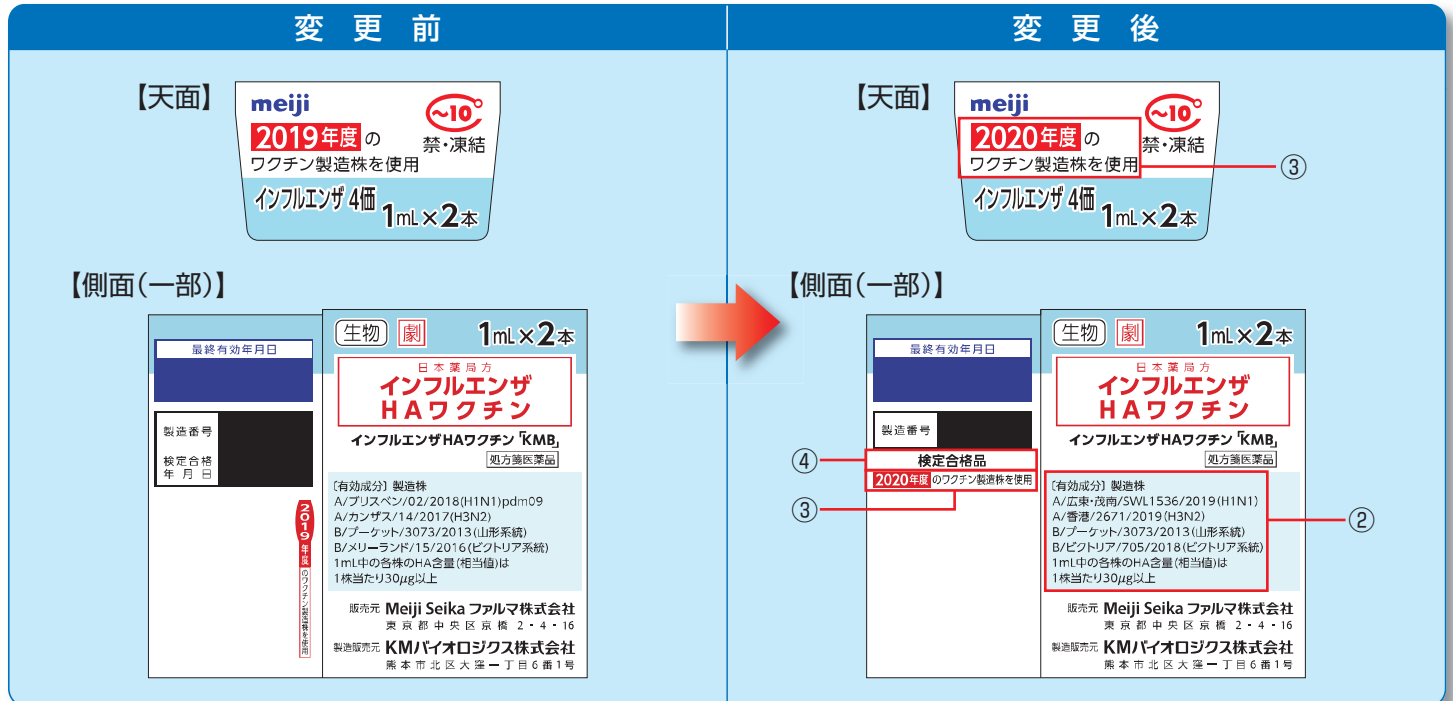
変 更 前

【天面】

meiji

2019年度 の ワクチン製造株を使用

~10°

禁・凍結

インフルエンザ 4価 1mL×2本

【側面(一部)】

最終有効年月日

製造番号

検定合格 年 月 日

2019年度 のワクチン製造株を使用

生物 劇 1mL×2本

日本薬局方 インフルエンザ HAワクチン

インフルエンザHAワクチン「KMB」

処方箋医薬品

〔有効成分〕製造株
A/ブリスベン/02/2018(H1N1)pdm09
A/カンザス/14/2017(H3N2)
B/プーケット/3073/2013(山形系統)
B/メリーランド/15/2016(ビクトリア系統)
1mL中の各株のHA含量(相当値)は
1株当たり30$\mu$g以上

販売元 Meiji Seika ファルマ株式会社
東京都中央区京橋2・4・16

製造販売元 KMバイオロジクス株式会社
熊本市北区大窪一丁目6番1号

変 更 後

【天面】

meiji

2020年度 の ワクチン製造株を使用

~10°

禁・凍結

③

インフルエンザ 4価 1mL×2本

【側面(一部)】

最終有効年月日

製造番号

④

検定合格品

2020年度 のワクチン製造株を使用

③

生物 劇 1mL×2本

日本薬局方 インフルエンザ HAワクチン

インフルエンザHAワクチン「KMB」

処方箋医薬品

〔有効成分〕製造株
A/広東-茂南/SWL1536/2019(H1N1)
A/香港/2671/2019(H3N2)
B/プーケット/3073/2013(山形系統)
B/ビクトリア/705/2018(ビクトリア系統)
1mL中の各株のHA含量(相当値)は
1株当たり30$\mu$g以上

②

販売元 Meiji Seika ファルマ株式会社
東京都中央区京橋2・4・16

製造販売元 KMバイオロジクス株式会社
熊本市北区大窪一丁目6番1号